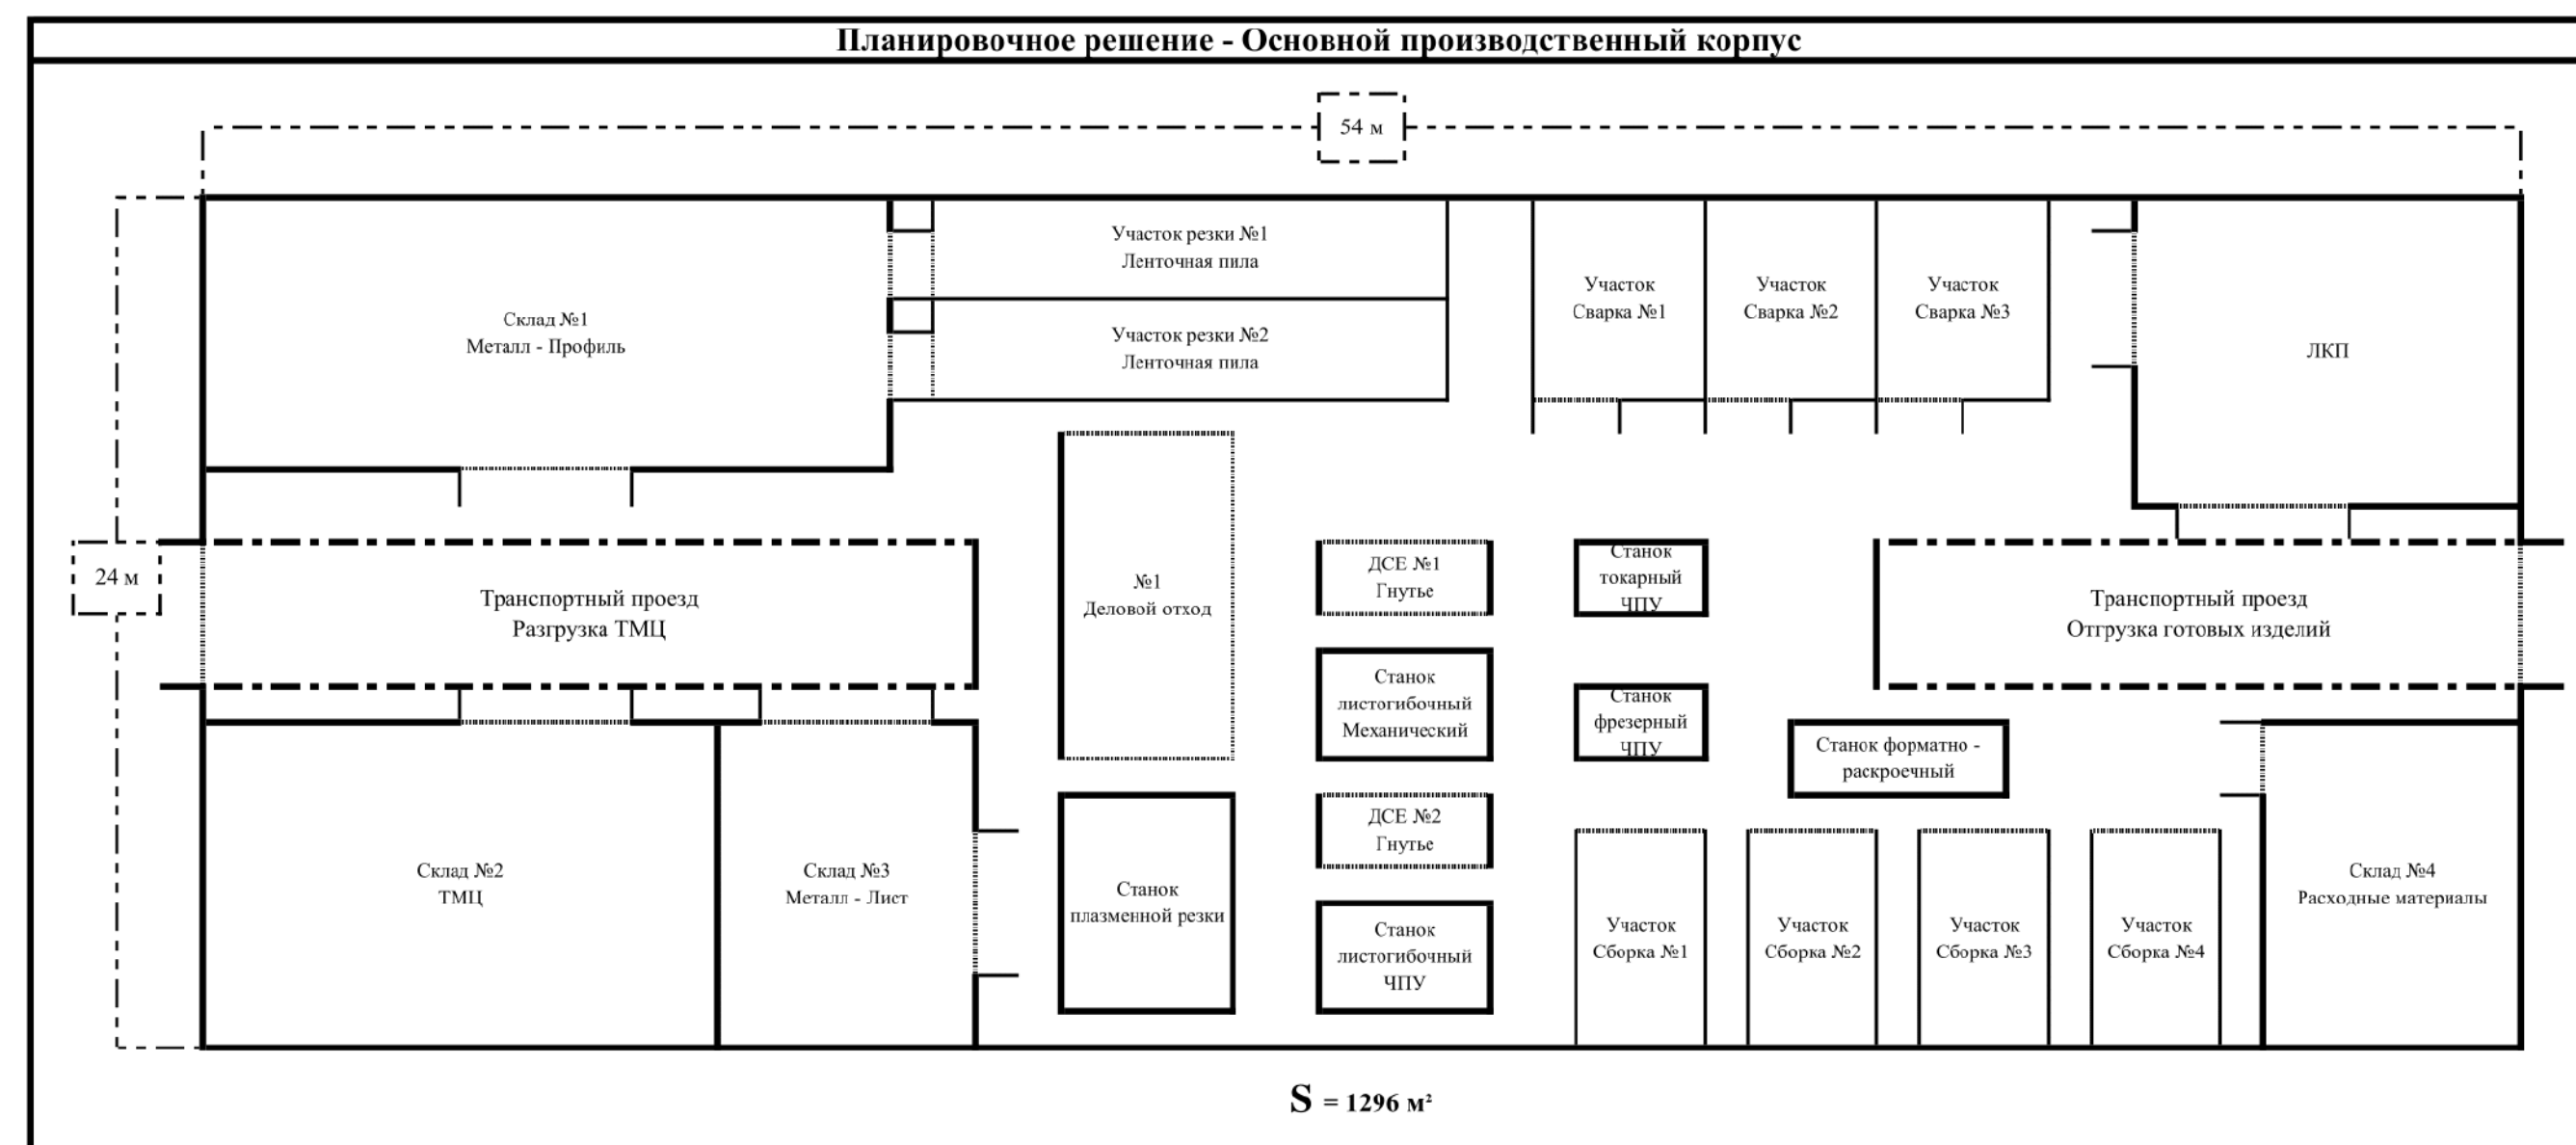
Планировочное решение - Основной производственный корпус

54 м

24 м

Склад №1
Металл - Профиль

Участок резки №1
Ленточная пила

Участок резки №2
Ленточная пила

Участок
Сварка №1

Участок
Сварка №2

Участок
Сварка №3

ЛКП

Транспортный проезд
Разгрузка ТМЦ

№1
Деловой отход

ДСЕ №1
Гнутье

Станок
токарный
ЧПУ

Транспортный проезд
Отгрузка готовых изделий

Станок
листогибочный
Механический

Станок
фрезерный
ЧПУ

Станок форматно -
раскроечный

Склад №2
ТМЦ

Склад №3
Металл - Лист

Станок
плазменной резки

ДСЕ №2
Гнутье

Станок
листогибочный
ЧПУ

Участок
Сборка №1

Участок
Сборка №2

Участок
Сборка №3

Участок
Сборка №4

Склад №4
Расходные материалы

S = 1296 м²